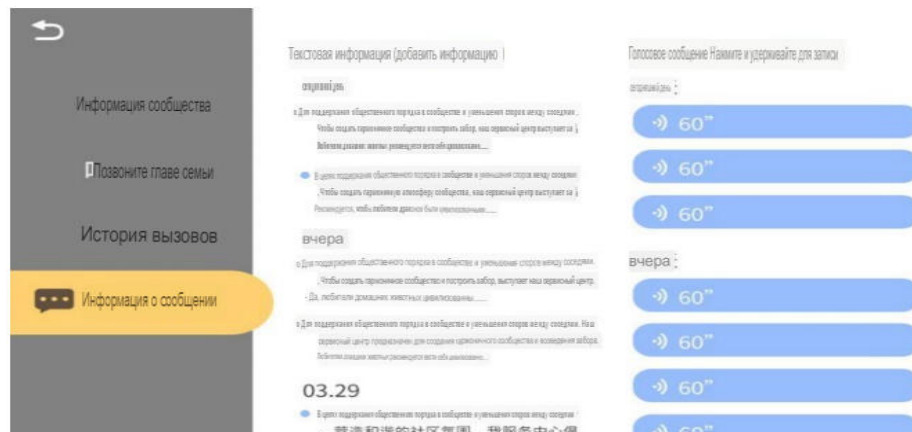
Информация сообщества

Позвоните главе семьи

История вызовов

Информация о сообщении

Текстовая информация (добавить информацию)

сегодня

Для поддержания общественного порядка в сообществе и уменьшения споров между соседями. Чтобы создать гармоничное сообщество и построить забор, наш сервисный центр выступает за Любителям домашних животных рекомендуется всегда цивилизованно......

В целях поддержания общественного порядка в сообществе и уменьшения споров между соседями. Чтобы создать гармоничную атмосферу сообщества, наш сервисный центр выступает за Рекомендуется, чтобы любители домашних были цивилизованными......

вчера

Для поддержания общественного порядка в сообществе и уменьшения споров между соседями. Чтобы создать гармоничное сообщество и построить забор, выступает наш сервисный центр. Да, любители домашних животных цивилизованны......

Для поддержания общественного порядка в сообществе и уменьшения споров между соседями. Наш сервисный центр предназначен для создания гармоничного сообщества и возведения забора. Любителям домашних животных рекомендуется всегда цивилизованно......

03.29

В целях поддержания общественного порядка в сообществе и уменьшения споров между соседями

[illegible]

Голосовое сообщение Нажмите и удерживайте для записи

сегодня:

60"

60"

60"

вчера:

60"

60"

60"

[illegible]